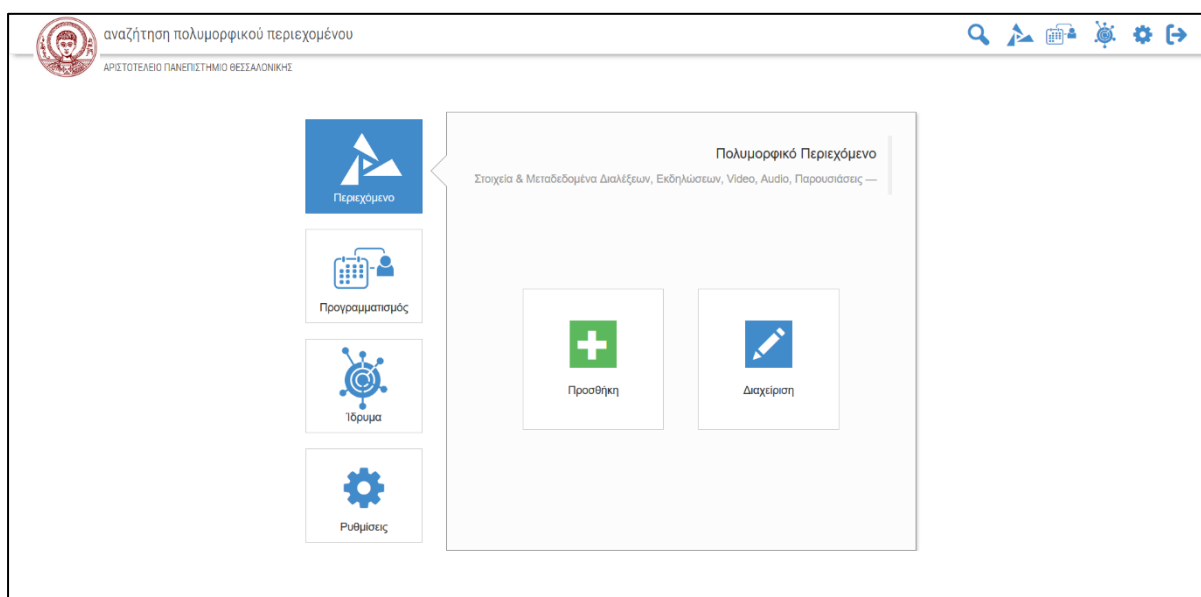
αναζήτηση πολυμορφικού περιεχομένου
ΑΡΙΣΤΟΤΕΛΕΙΟ ΠΑΝΕΠΙΣΤΗΜΙΟ ΘΕΣΣΑΛΟΝΙΚΗΣ

Περιεχόμενο

Προγραμματισμός

Ίδρυμα

Ρυθμίσεις

Πολυμορφικό Περιεχόμενο
Στοιχεία & Μεταδεδομένα Διαλέξεων, Εκδηλώσεων, Video, Audio, Παρουσιάσεις —

Προσθήκη

Διαχείριση